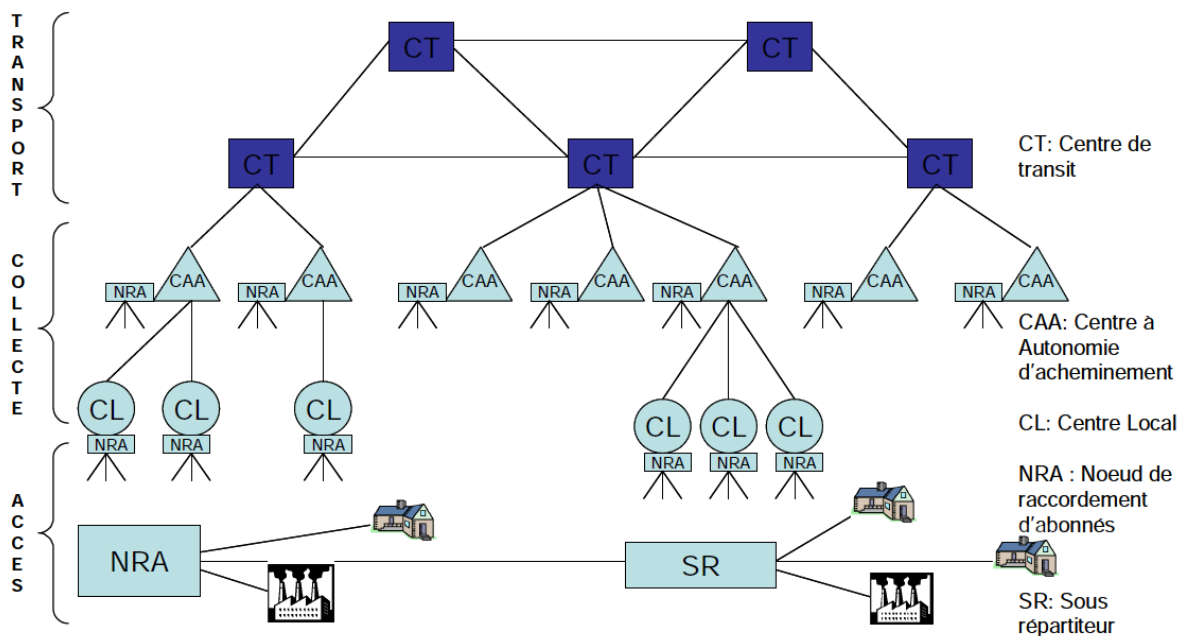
TRANSPORT

COLLECTE

ACCES

CT CT

CT CT CT

CT: Centre de transit

NRA CAA NRA CAA NRA CAA NRA CAA NRA CAA NRA CAA NRA CAA

CAA: Centre à Autonomie d'acheminement

CL CL CL
NRA NRA NRA

CL CL CL
NRA NRA NRA

CL: Centre Local

NRA : Noeud de raccordement d'abonnés

NRA

SR

SR: Sous répartiteur